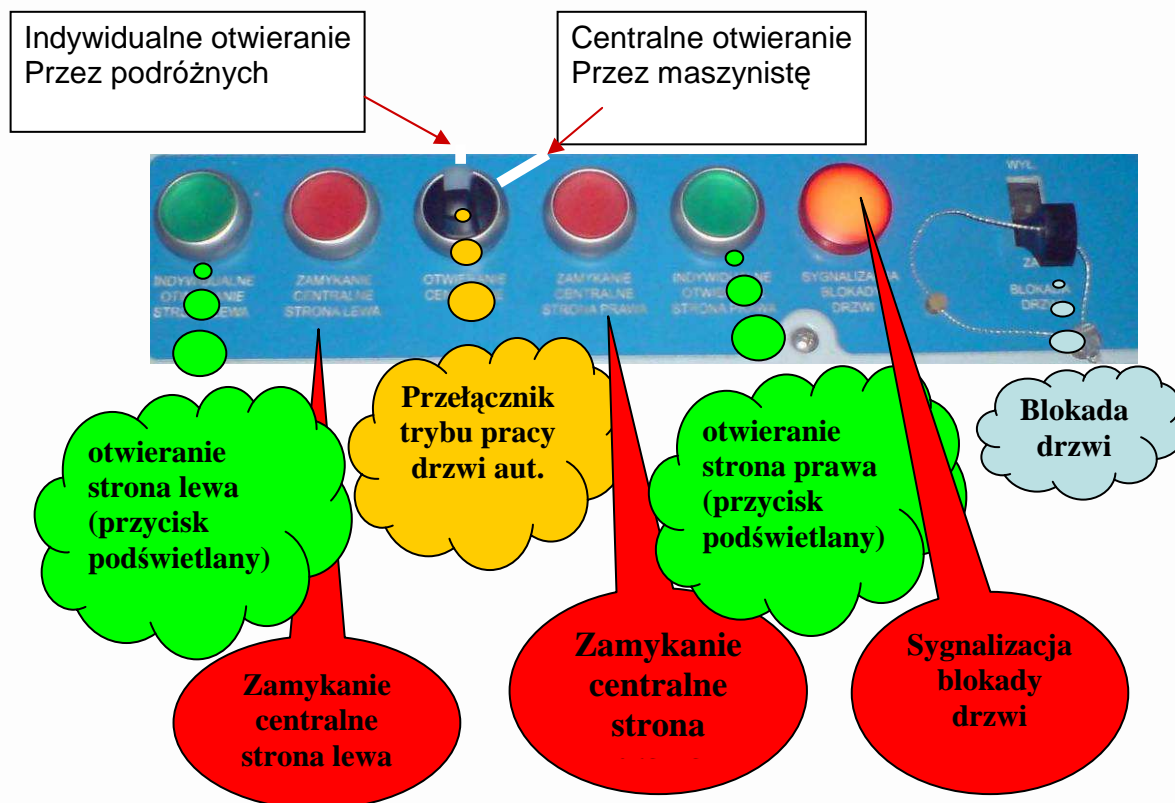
Indywidualne otwieranie
Przez podróżnych

Centralne otwieranie
Przez maszynistę

INDYW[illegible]ALNE OT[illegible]NIE STR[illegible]EWA

ZAMYKANIE CENTRALNE STRONA LEWA

OTWIERANIE CEN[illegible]

ZAMYKANIE CENTRALNE STRONA PRAWA

INDYWIDUALNE OTWI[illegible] STRONA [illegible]

SYGNALIZA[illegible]A BLOKADY DRZWI

WYŁ.

ZA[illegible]

BLOKADA DRZ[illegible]

Przełącznik trybu pracy drzwi aut.

Blokada drzwi

otwieranie strona lewa (przycisk podświetlany)

otwieranie strona prawa (przycisk podświetlany)

Zamykanie centralne strona lewa

Zamykanie centralne strona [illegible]

Sygnalizacja blokady drzwi